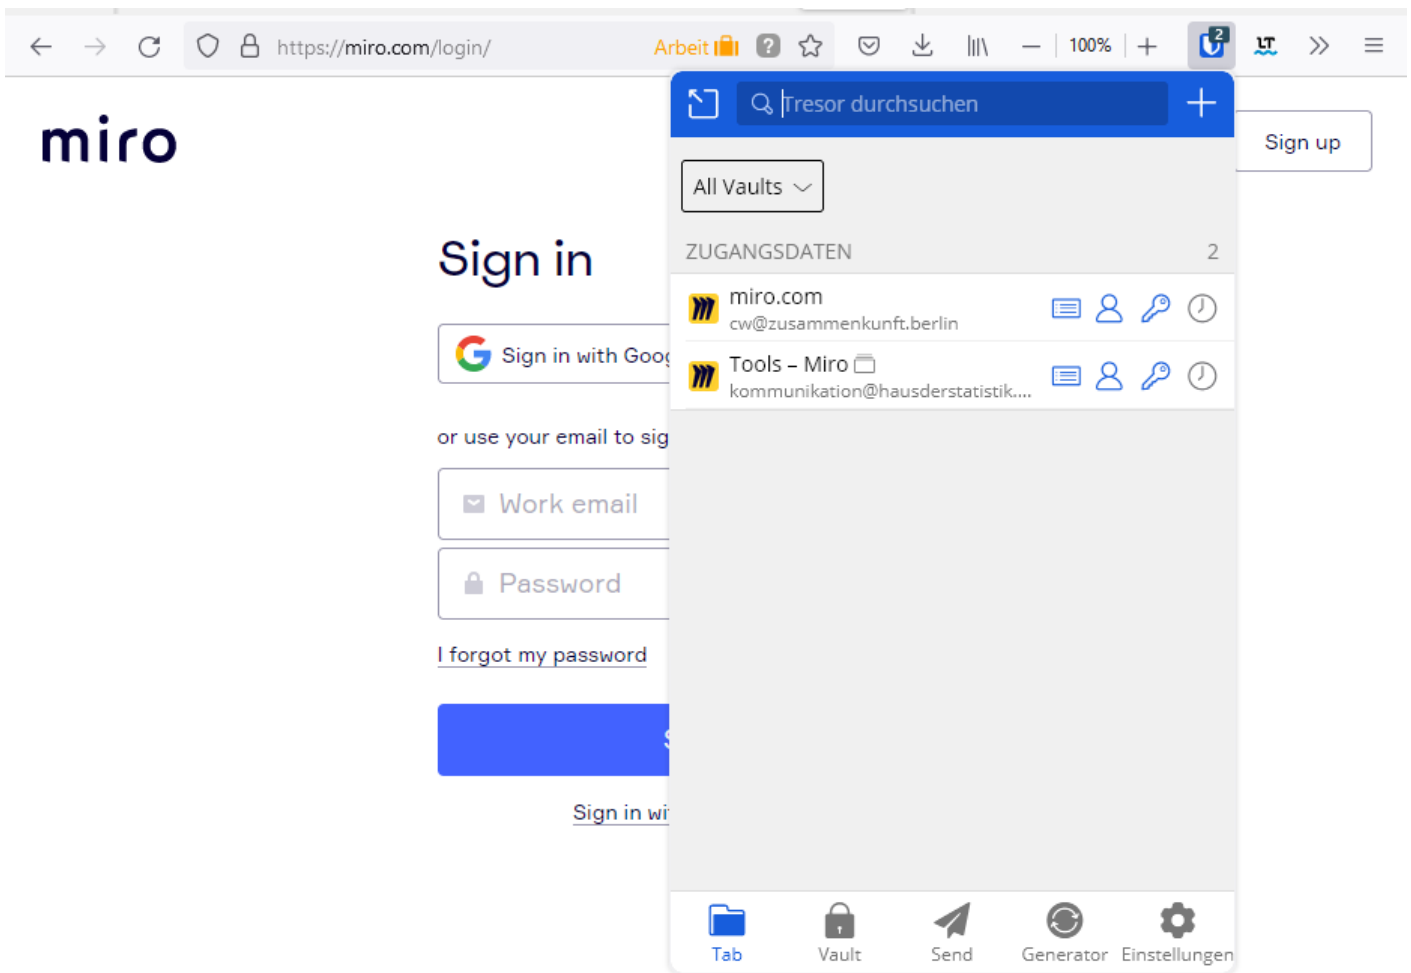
https://miro.com/login/ Arbeit 100%

2

LT

miro

Sign up

Sign in

Sign in with Goog

or use your email to sig

Work email

Password

I forgot my password

Sign in wi

Tresor durchsuchen

All Vaults

ZUGANGSDATEN 2

miro.com
cw@zusammenkunft.berlin

Tools – Miro
kommunikation@hausderstatistik....

Tab Vault Send Generator Einstellungen